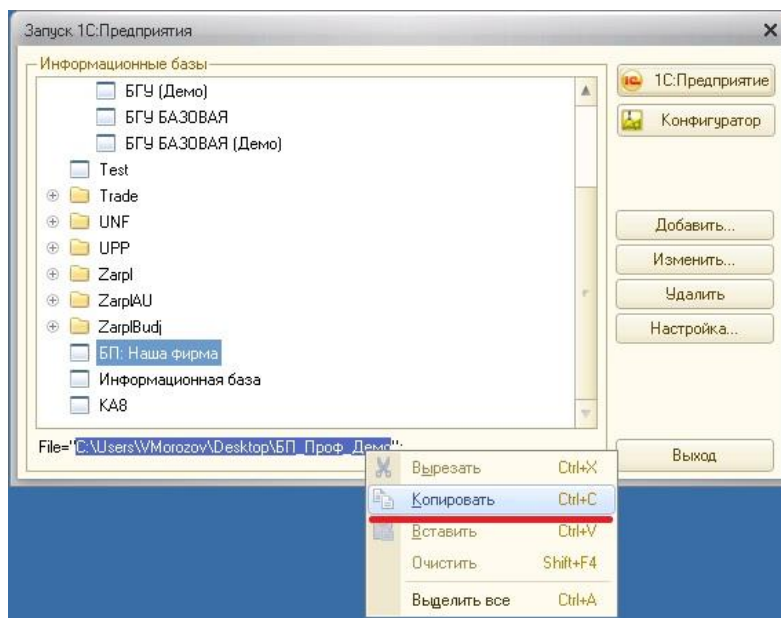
Запуск 1С:Предприятия

Информационные базы

БГУ (Демо)
БГУ БАЗОВАЯ
БГУ БАЗОВАЯ (Демо)
Test
Trade
UNF
UPP
Zarpl
ZarplAU
ZarplBudj
БП: Наша фирма
Информационная база
KA8

File="C:\Users\VMorozov\Desktop\БП_Проф_Демо";

1С:Предприятие
Конфигуратор
Добавить...
Изменить...
Удалить
Настройка...
Выход

Вырезать Ctrl+X
Копировать Ctrl+C
Вставить Ctrl+V
Очистить Shift+F4
Выделить все Ctrl+A